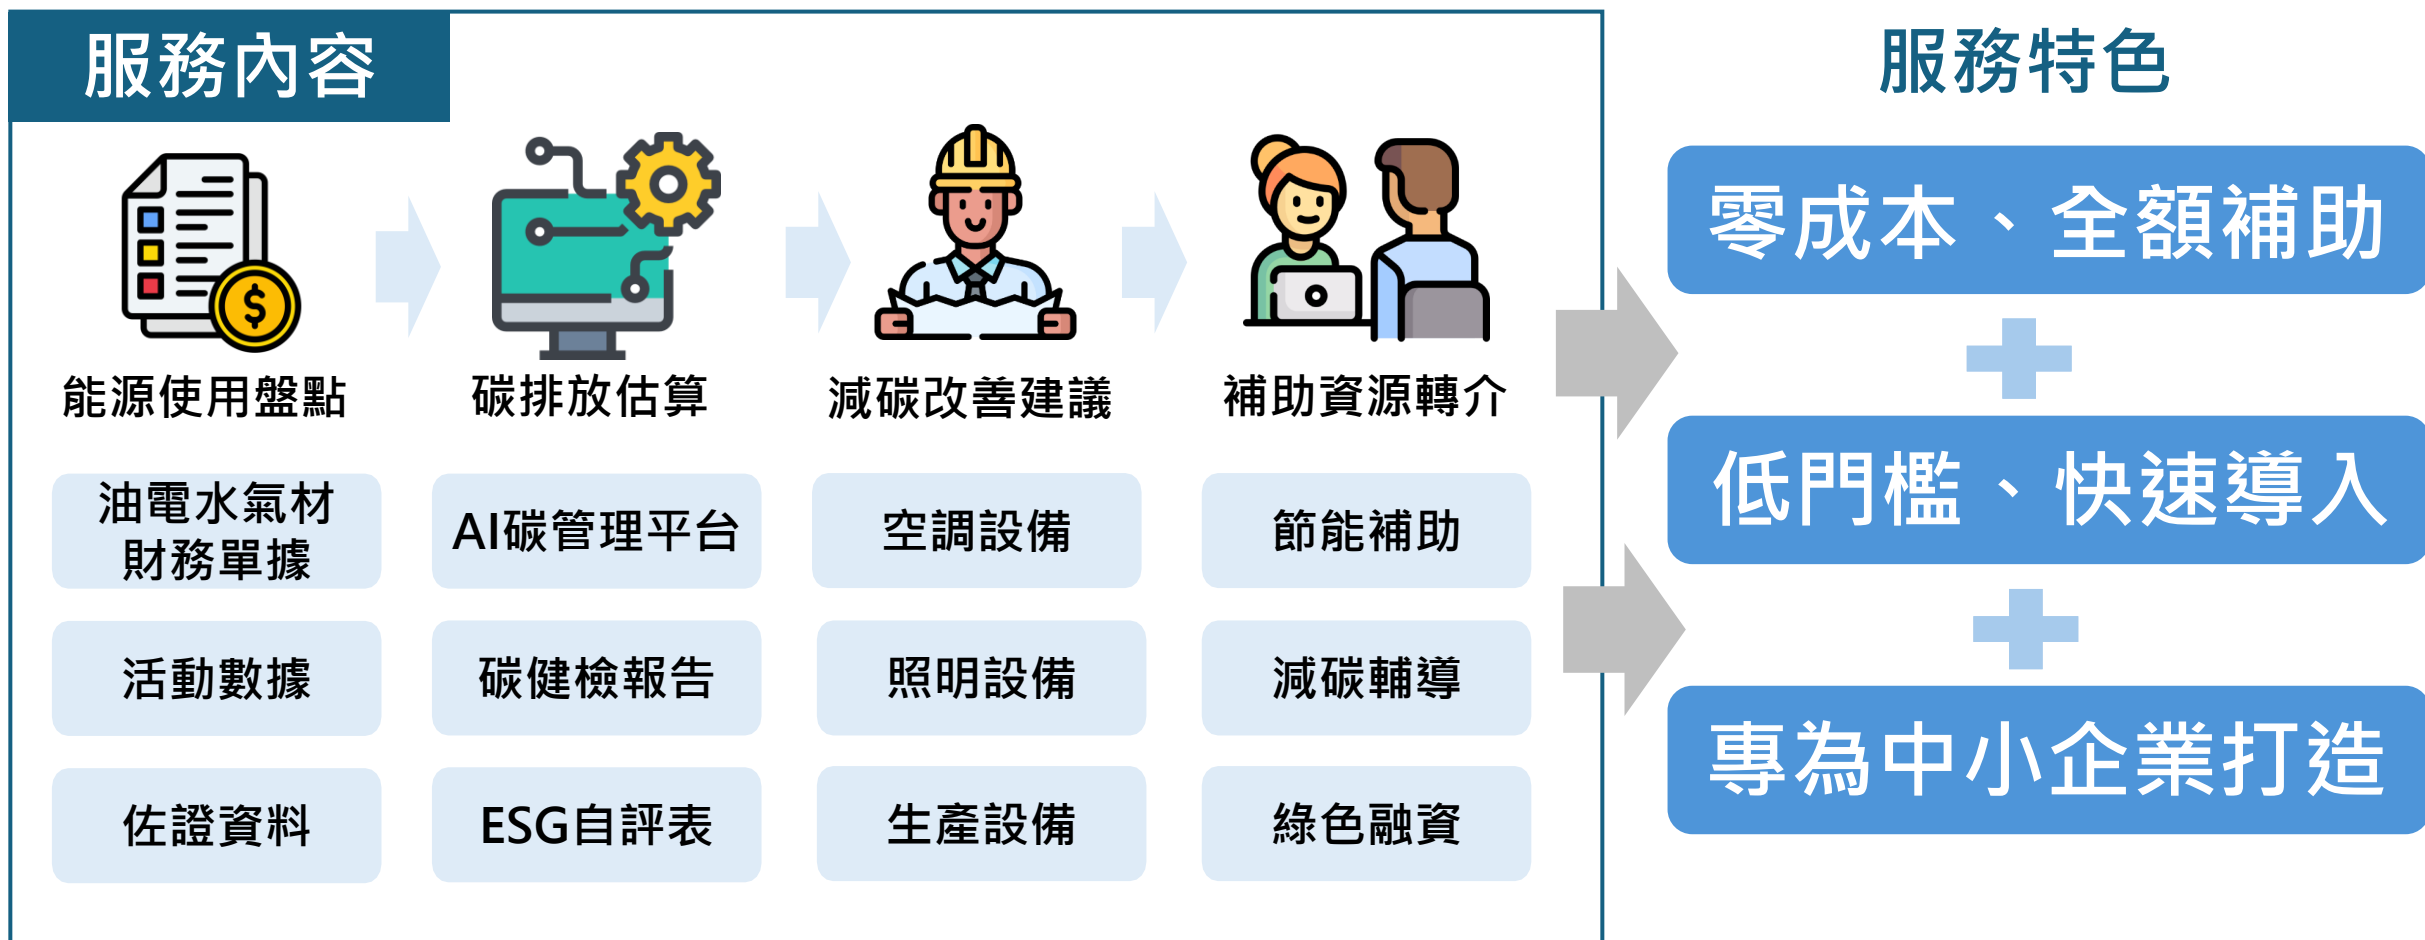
服務內容

能源使用盤點

油電水氣材
財務單據

活動數據

佐證資料

碳排放估算

AI碳管理平台

碳健檢報告

ESG自評表

減碳改善建議

空調設備

照明設備

生產設備

補助資源轉介

節能補助

減碳輔導

綠色融資

服務特色

零成本、全額補助

低門檻、快速導入

專為中小企業打造